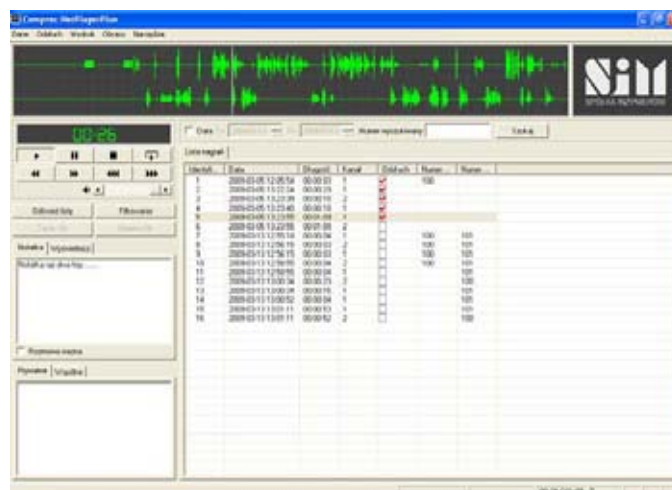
Comprec NetPlayerPlus

Dane Odsłuch Widok Okno Narzędzia

SIM

SPÓŁKA INŻYNIERÓW

00:26

Odśwież listę

Filtrowanie

Notatka

Notatka na dowolny......

Rozmowa ważna

Wyszukaj

Data

Numer wyszukiwany

Szukaj

Lista nagrań

| Identyfi... | Data | Długość | Kanał | Odsłuch | Numer | Numer |
|---|---|---|---|---|---|---|
| 1 | 2009-03-05 12:05:54 | 00:00:03 | 1 | | 100 | |
| 2 | 2009-03-05 13:22:34 | 00:00:29 | 1 | | | |
| 3 | 2009-03-05 13:22:39 | 00:00:19 | 2 | | | |
| 4 | 2009-03-05 13:23:40 | 00:00:18 | 1 | | | |
| 5 | 2009-03-05 13:23:55 | 00:01:09 | 1 | | | |
| 6 | 2009-03-05 13:22:55 | 00:01:08 | 2 | | | |
| 7 | 2009-03-13 12:55:14 | 00:00:04 | 1 | | 100 | 101 |
| 8 | 2009-03-13 12:56:19 | 00:00:19 | 1 | | 100 | 101 |
| 9 | 2009-03-13 12:56:15 | 00:00:03 | 1 | | 100 | 101 |
| 10 | 2009-03-13 12:59:55 | 00:00:04 | 2 | | 100 | 101 |
| 11 | 2009-03-13 12:59:55 | 00:00:04 | 1 | | | 101 |
| 12 | 2009-03-13 13:00:34 | 00:00:23 | 2 | | | 100 |
| 13 | 2009-03-13 13:00:34 | 00:00:15 | 1 | | | 101 |
| 14 | 2009-03-13 13:00:52 | 00:00:04 | 1 | | | 101 |
| 15 | 2009-03-13 13:01:11 | 00:00:09 | 1 | | | 101 |
| 16 | 2009-03-13 13:01:11 | 00:00:52 | 2 | | | 100 |